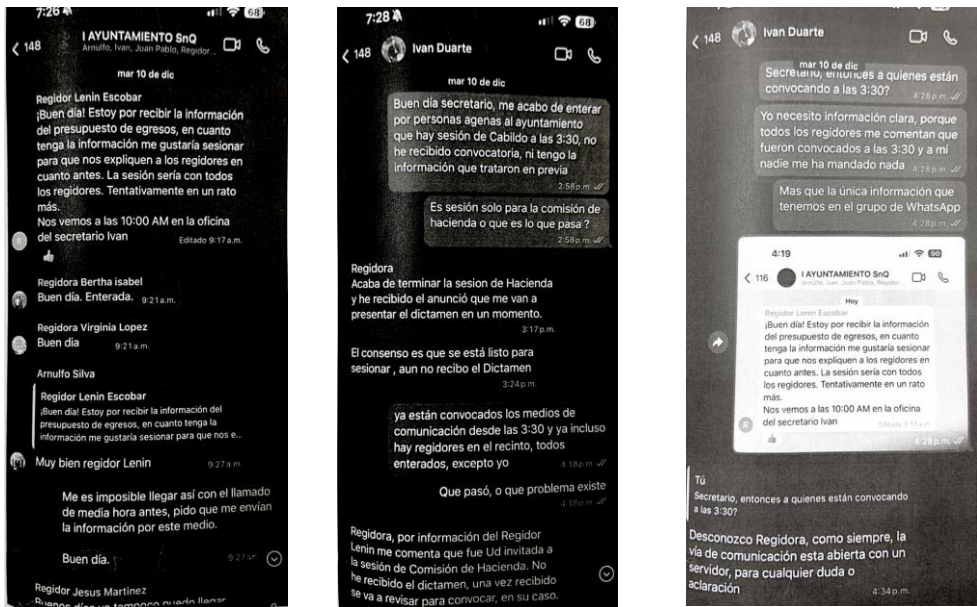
7:26
68
< 148
I AYUNTAMIENTO SnQ
Arnulfo, Ivan, Juan Pablo, Regidor...

mar 10 de dic

Regidor Lenin Escobar
¡Buen día! Estoy por recibir la información del presupuesto de egresos, en cuanto tenga la información me gustaría sesionar para que nos expliquen a los regidores en cuanto antes. La sesión sería con todos los regidores. Tentativamente en un rato más.
Nos vemos a las 10:00 AM en la oficina del secretario Ivan
Editado 9:17 a.m.

Regidora Bertha isabel
Buen día. Enterada. 9:21 a.m.

Regidora Virginia Lopez
Buen dia 9:21 a.m.

Arnulfo Silva
Regidor Lenin Escobar
¡Buen día! Estoy por recibir la información del presupuesto de egresos, en cuanto tenga la información me gustaría sesionar para que nos e...
Muy bien regidor Lenin 9:27 a.m.

Me es imposible llegar así con el llamado de media hora antes, pido que me envían la información por este medio.

Buen día. 9:27 a.m.

Regidor Jesus Martinez
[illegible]

7:28
68
< 148
Ivan Duarte

mar 10 de dic

Buen dia secretario, me acabo de enterar por personas agenas al ayuntamiento que hay sesión de Cabildo a las 3:30, no he recibido convocatoria, ni tengo la información que trataron en previa
2:58 p.m.

Es sesión solo para la comisión de hacienda o que es lo que pasa ?
2:58 p.m.

Regidora
Acaba de terminar la sesion de Hacienda y he recibido el anunció que me van a presentar el dictamen en un momento.
3:17 p.m.

El consenso es que se está listo para sesionar , aun no recibo el Dictamen
3:24 p.m.

ya están convocados los medios de comunicación desde las 3:30 y ya incluso hay regidores en el recinto, todos enterados, excepto yo
4:18 p.m.

Que pasó, o que problema existe
4:18 p.m.

Regidora, por información del Regidor Lenin me comenta que fue Ud invitada a la sesión de Comisión de Hacienda. No he recibido el dictamen, una vez recibido se va a revisar para convocar, en su caso.

< 148
Ivan Duarte
mar 10 de dic
Secretario, entonces a quienes están convocando a las 3:30?
4:28 p.m.

Yo necesito información clara, porque todos los regidores me comentan que fueron convocados a las 3:30 y a mí nadie me ha mandado nada
4:28 p.m.

Mas que la única información que tenemos en el grupo de WhatsApp
4:28 p.m.

4:19
90
< 116
I AYUNTAMIENTO SnQ
Arnulfo, Ivan, Juan Pablo, Regidor...
Hoy
Regidor Lenin Escobar
¡Buen día! Estoy por recibir la información del presupuesto de egresos, en cuanto tenga la información me gustaría sesionar para que nos expliquen a los regidores en cuanto antes. La sesión sería con todos los regidores. Tentativamente en un rato más.
Nos vemos a las 10:00 AM en la oficina del secretario Ivan
Editado 9:17 a.m.
4:28 p.m.

Tú
Secretario, entonces a quienes están convocando a las 3:30?

Desconozco Regidora, como siempre, la vía de comunicación esta abierta con un servidor, para cualquier duda o aclaración
4:34 p.m.